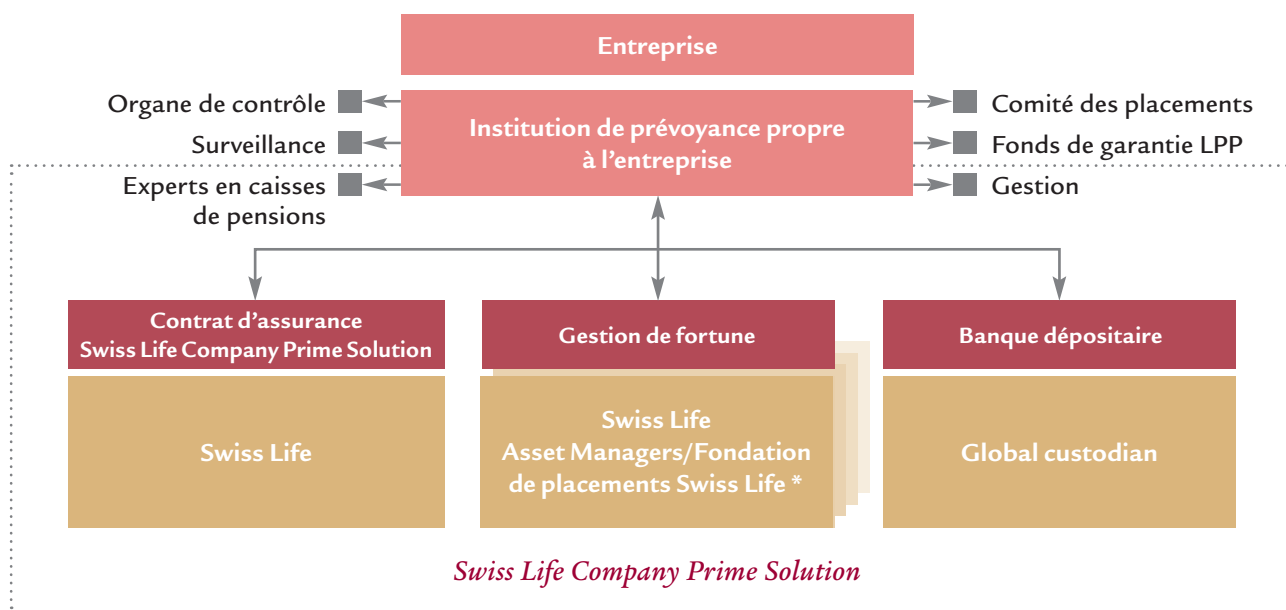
Entreprise

Organe de contrôle
Surveillance
Experts en caisses de pensions

Institution de prévoyance propre à l'entreprise

Comité des placements
Fonds de garantie LPP
Gestion

Contrat d'assurance Swiss Life Company Prime Solution

Swiss Life

Gestion de fortune

Swiss Life Asset Managers/Fondation de placements Swiss Life *

Banque dépositaire

Global custodian

Swiss Life Company Prime Solution